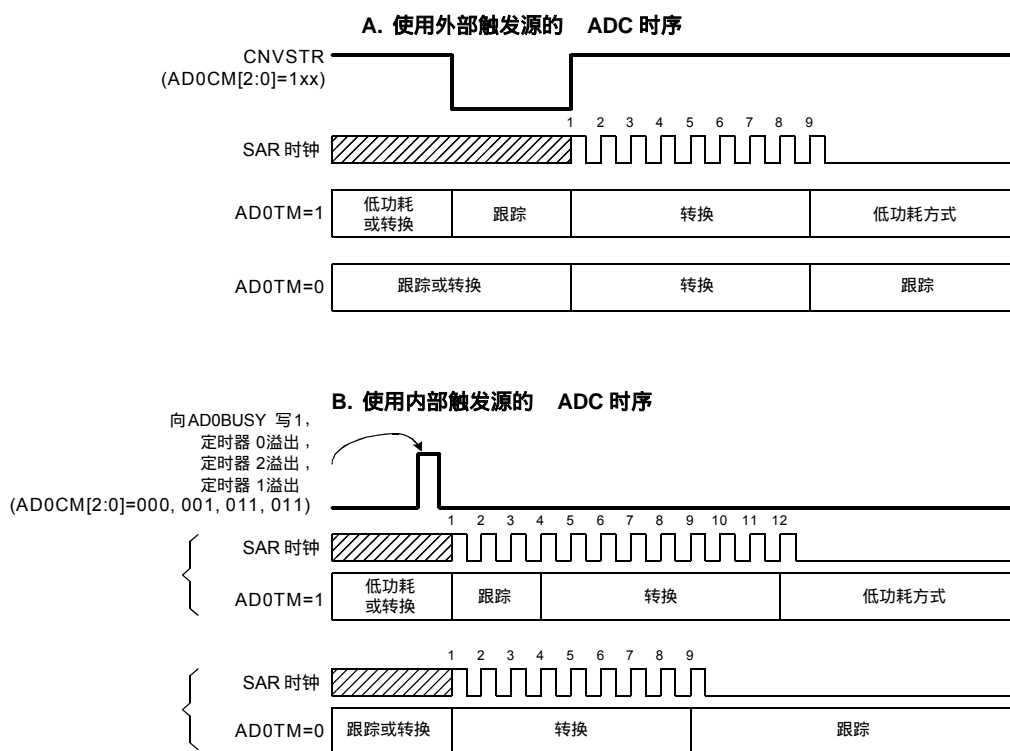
A. 使用外部触发源的 ADC 时序

CNVSTR
(AD0CM[2:0]=1xx)

1 2 3 4 5 6 7 8 9

SAR 时钟

AD0TM=1

| 低功耗或转换 | 跟踪 | 转换 | 低功耗方式 |
|---|---|---|---|

AD0TM=0

| 跟踪或转换 | 转换 | 跟踪 |
|---|---|---|

B. 使用内部触发源的 ADC 时序

向AD0BUSY 写1,
定时器 0溢出,
定时器 2溢出,
定时器 1溢出
(AD0CM[2:0]=000, 001, 011, 011)

1 2 3 4 5 6 7 8 9 10 11 12

SAR 时钟

AD0TM=1

| 低功耗或转换 | 跟踪 | 转换 | 低功耗方式 |
|---|---|---|---|

1 2 3 4 5 6 7 8 9

SAR 时钟

AD0TM=0

| 跟踪或转换 | 转换 | 跟踪 |
|---|---|---|